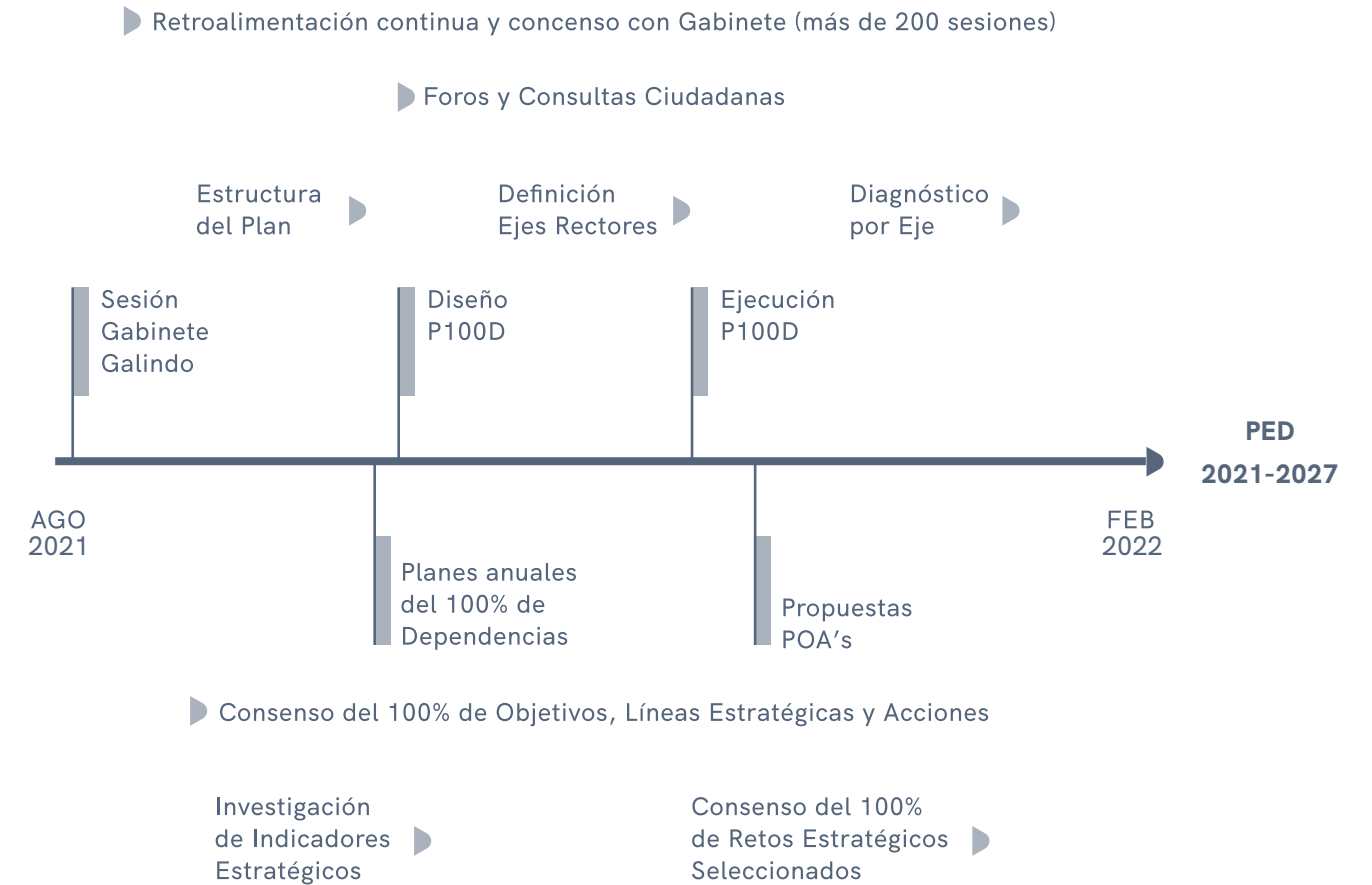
Retroalimentación continua y concenso con Gabinete (más de 200 sesiones)

Foros y Consultas Ciudadanas

Estructura del Plan

Definición Ejes Rectores

Diagnóstico por Eje

Sesión Gabinete Galindo

Diseño P100D

Ejecución P100D

PED 2021-2027

AGO 2021

FEB 2022

Planes anuales del 100% de Dependencias

Propuestas POA’s

Consenso del 100% de Objetivos, Líneas Estratégicas y Acciones

Investigación de Indicadores Estratégicos

Consenso del 100% de Retos Estratégicos Seleccionados